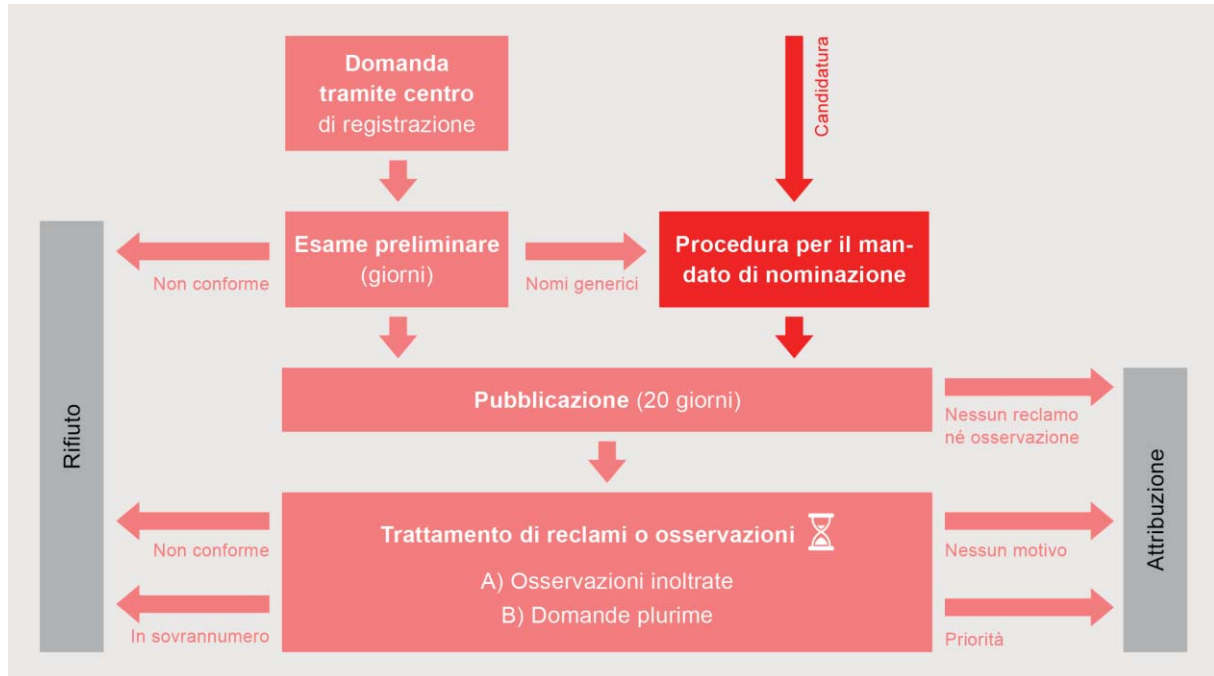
Domanda tramite centro di registrazione

Candidatura

Rifiuto

Esame preliminare (giorni)

Non conforme

Nomi generici

Procedura per il mandato di nominazione

Pubblicazione (20 giorni)

Nessun reclamo né osservazione

Attribuzione

Trattamento di reclami o osservazioni

A) Osservazioni inoltrate

B) Domande plurime

Non conforme

In sovrannumero

Nessun motivo

Priorità